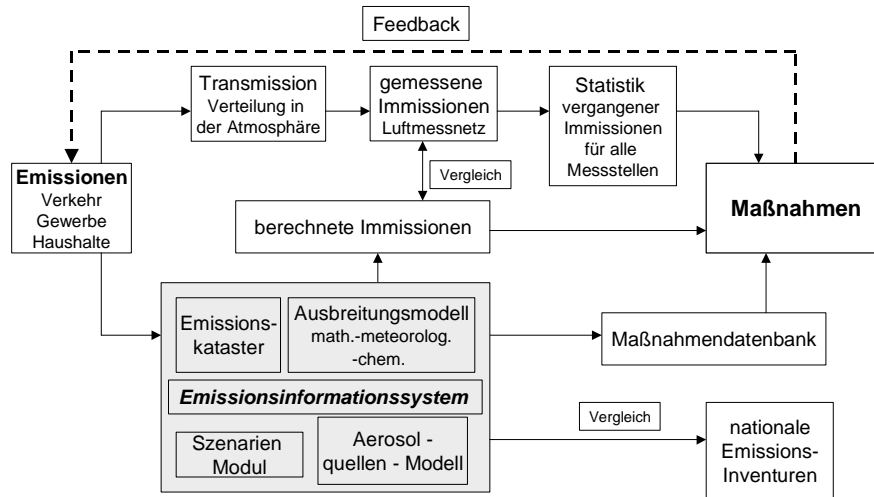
Feedback

Transmission Verteilung in der Atmosphäre

gemessene Immissionen Luftmessnetz

Statistik vergangener Immissionen für alle Messstellen

Emissionen Verkehr Gewerbe Haushalte

Vergleich

berechnete Immissionen

Maßnahmen

Emissionskataster

Ausbreitungsmodell math.-meteorolog. -chem.

Maßnahmendatenbank

Emissionsinformationssystem

Szenarien Modul

Aerosol - quellen - Modell

Vergleich

nationale Emissions-Inventuren